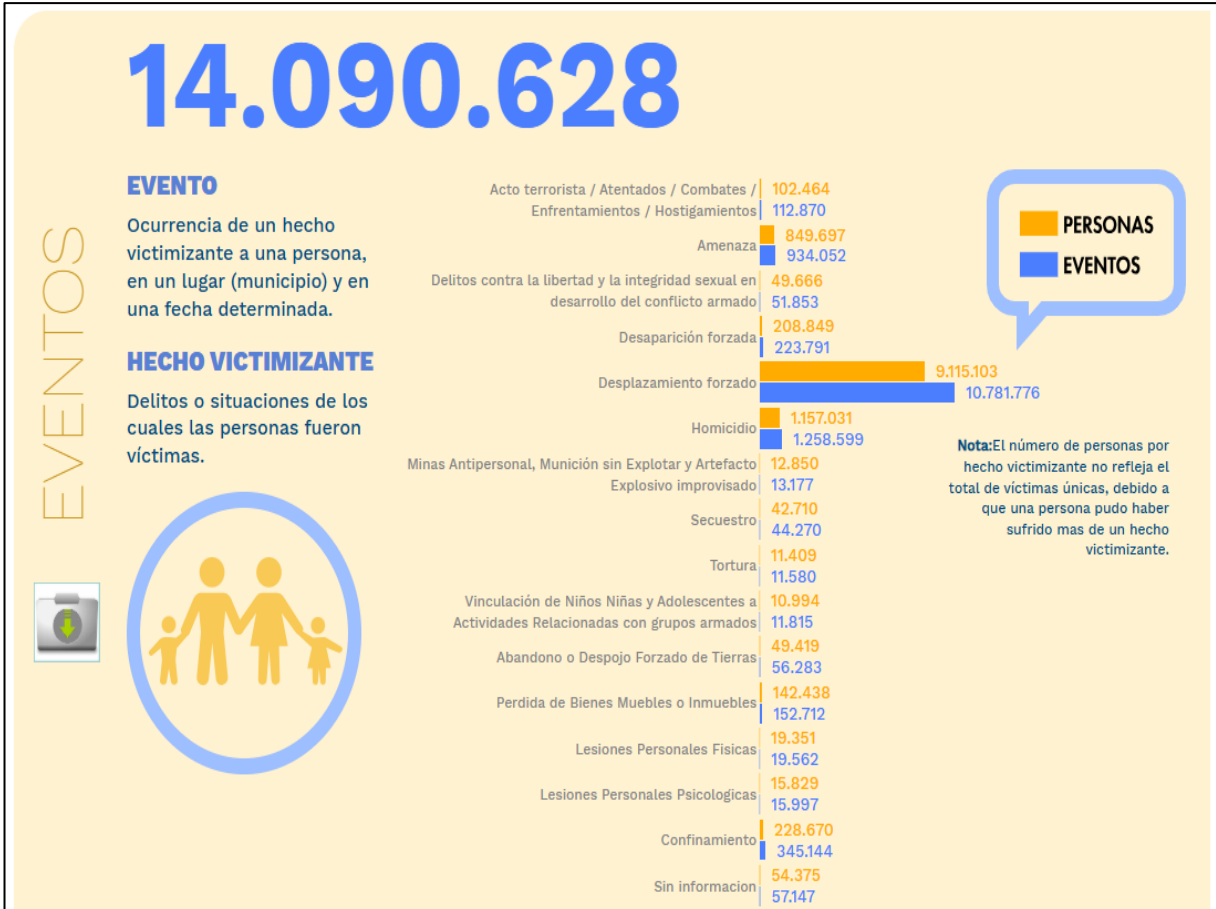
14.090.628

EVENTOS

EVENTO

Ocurrencia de un hecho victimizante a una persona, en un lugar (municipio) y en una fecha determinada.

HECHO VICTIMIZANTE

Delitos o situaciones de los cuales las personas fueron víctimas.

| Hecho victimizante | Personas | Eventos |
|---|---|---|
| Acto terrorista / Atentados / Combates / Enfrentamientos / Hostigamientos | 102.464 | 112.870 |
| Amenaza | 849.697 | 934.052 |
| Delitos contra la libertad y la integridad sexual en desarrollo del conflicto armado | 49.666 | 51.853 |
| Desaparición forzada | 208.849 | 223.791 |
| Desplazamiento forzado | 9.115.103 | 10.781.776 |
| Homicidio | 1.157.031 | 1.258.599 |
| Minas Antipersonal, Munición sin Explotar y Artefacto Explosivo improvisado | 12.850 | 13.177 |
| Secuestro | 42.710 | 44.270 |
| Tortura | 11.409 | 11.580 |
| Vinculación de Niños Niñas y Adolescentes a Actividades Relacionadas con grupos armados | 10.994 | 11.815 |
| Abandono o Despojo Forzado de Tierras | 49.419 | 56.283 |
| Perdida de Bienes Muebles o Inmuebles | 142.438 | 152.712 |
| Lesiones Personales Fisicas | 19.351 | 19.562 |
| Lesiones Personales Psicologicas | 15.829 | 15.997 |
| Confinamiento | 228.670 | 345.144 |
| Sin informacion | 54.375 | 57.147 |

PERSONAS
EVENTOS

Nota:El número de personas por hecho victimizante no refleja el total de víctimas únicas, debido a que una persona pudo haber sufrido mas de un hecho victimizante.